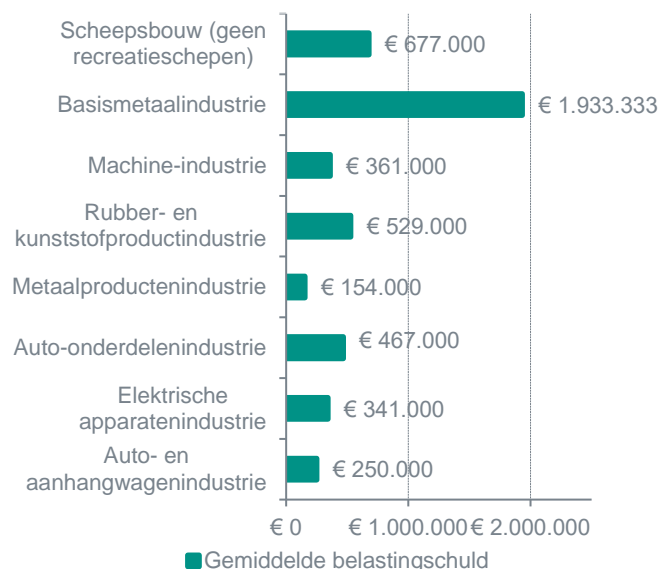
Scheepsbouw (geen recreatieschepen)
€ 677.000
Basismetaalindustrie
€ 1.933.333
Machine-industrie
€ 361.000
Rubber- en kunststofproductindustrie
€ 529.000
Metaalproductenindustrie
€ 154.000
Auto-onderdelenindustrie
€ 467.000
Elektrische apparatenindustrie
€ 341.000
Auto- en aanhangwagenindustrie
€ 250.000

€ 0
€ 1.000.000
€ 2.000.000

Gemiddelde belastingschuld